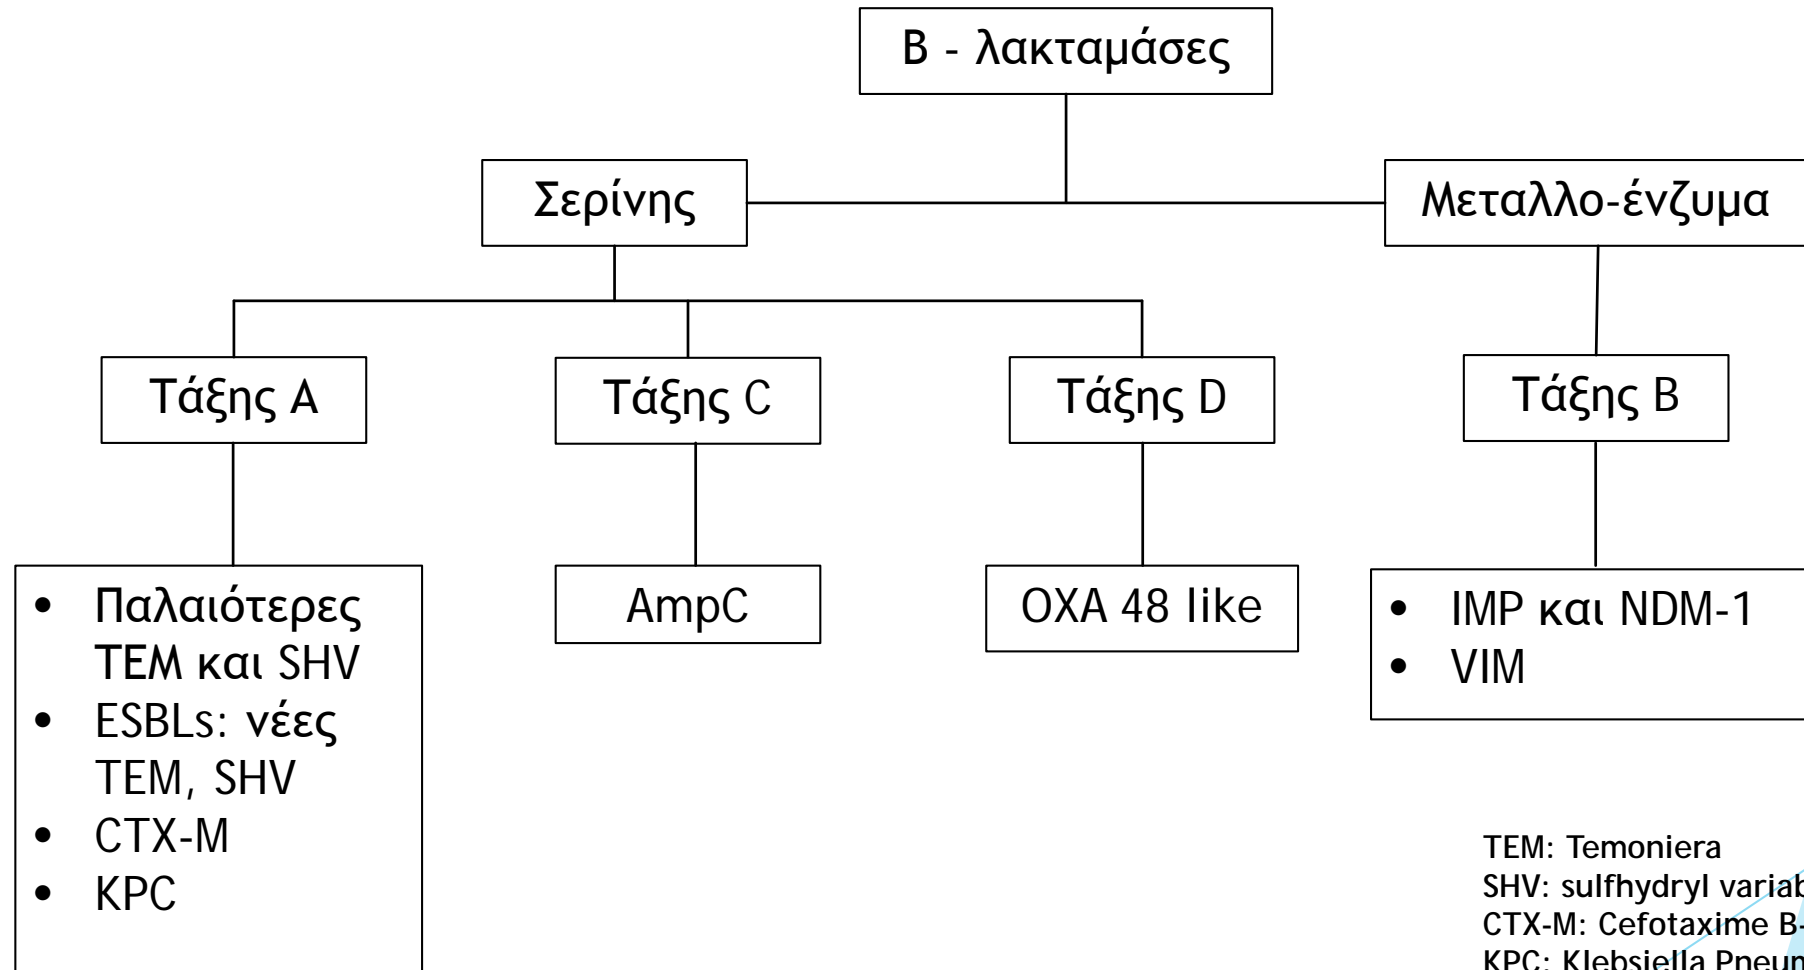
Β - λακταμάσες

Σερίνης

Μεταλλο-ένζυμα

Τάξης A

Τάξης C

Τάξης D

Τάξης B

- Παλαιότερες TEM και SHV
- ESBLs: νέες TEM, SHV
- CTX-M
- KPC

AmpC

OXA 48 like

- IMP και NDM-1
- VIM

TEM: Temoniera
SHV: sulfhydryl variab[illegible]
CTX-M: Cefotaxime B-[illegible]
KPC: Klebsiella Pneum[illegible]